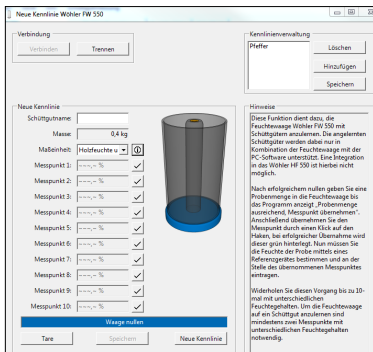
Neue Kennlinie Wöhler FW 550

Verbindung

Verbinden

Trennen

Kennlinienverwaltung

Pfeffer

Löschen

Hinzufügen

Speichern

Neue Kennlinie

Schüttgutname:

Masse: 0,4 kg

Maßeinheit: Holzfeuchte u

Messpunkt 1: --,-- %

Messpunkt 2: --,-- %

Messpunkt 3: --,-- %

Messpunkt 4: --,-- %

Messpunkt 5: --,-- %

Messpunkt 6: --,-- %

Messpunkt 7: --,-- %

Messpunkt 8: --,-- %

Messpunkt 9: --,-- %

Messpunkt 10: --,-- %

Waage nullen

Tare

Speichern

Neue Kennlinie

Hinweise

Diese Funktion dient dazu, die Feuchtewaage Wöhler FW 550 mit Schüttgütern anzulernen. Die angelernten Schüttgüter werden dabei nur in Kombination der Feuchtewaage mit der PC-Software unterstützt. Eine Integration in das Wöhler HF 550 ist hierbei nicht möglich.

Nach erfolgreichem nullen geben Sie eine Probenmenge in die Feuchtewaage bis das Programm anzeigt „Probenmenge ausreichend, Messpunkt übernehmen". Anschließend übernehmen Sie den Messpunkt durch einen Klick auf den Haken, bei erfolgreicher Übernahme wird dieser grün hinterlegt. Nun müssen Sie die Feuchte der Probe mittels eines Referenzgerätes bestimmen und an der Stelle des übernommenen Messpunktes eintragen.

Widerholen Sie diesen Vorgang bis zu 10-mal mit unterschiedlichen Feuchtegehalten. Um die Feuchtewaage auf ein Schüttgut anzulernen sind mindestens zwei Messpunkte mit unterschiedlichen Feuchtegehalten notwendig.